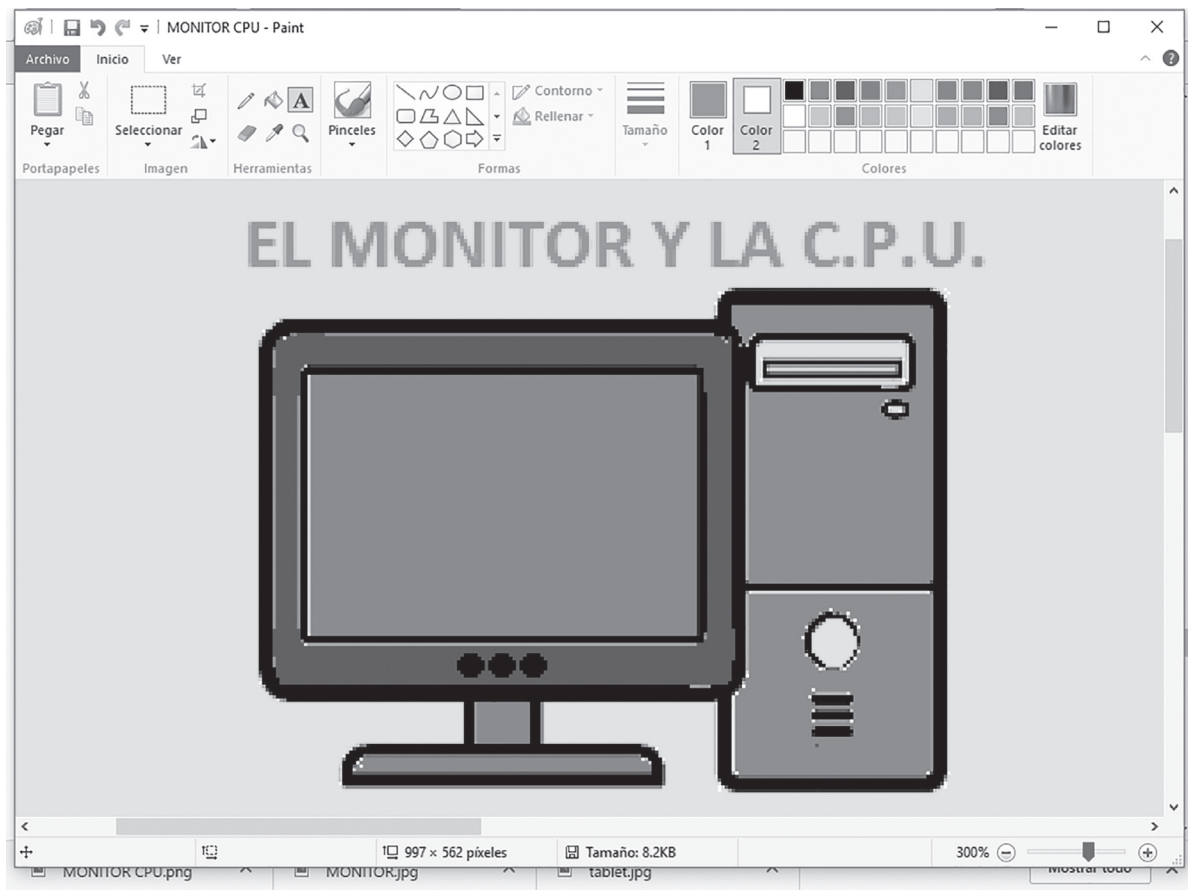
MONITOR CPU - Paint

Archivo Inicio Ver

Pegar
Portapapeles

Seleccionar
Imagen

Herramientas

Pinceles

Contorno
Rellenar
Formas

Tamaño

Color 1
Color 2

Colores

Editar colores

EL MONITOR Y LA C.P.U.

997 × 562 píxeles
Tamaño: 8.2KB
300%

MONITOR CPU.png
MONITOR.jpg
tablet.jpg
Mostrar todo